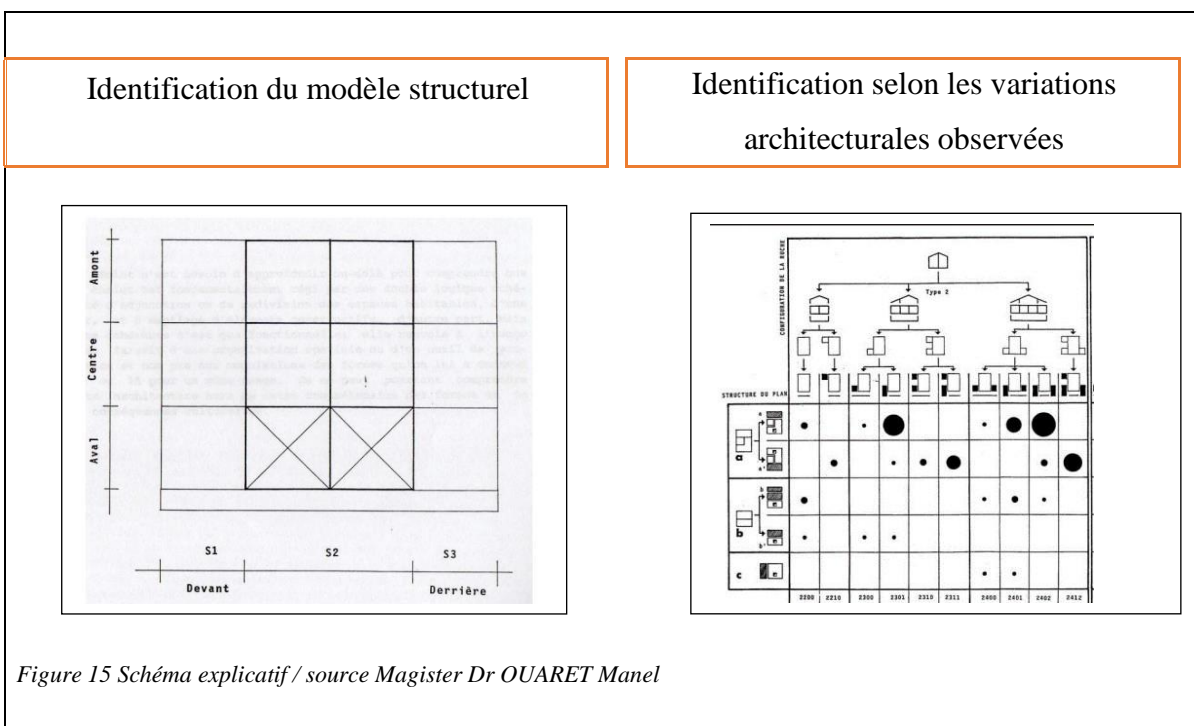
Identification du modèle structurel

Identification selon les variations architecturales observées

Amont

Centre

Aval

S1

S2

S3

Devant

Derrière

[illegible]

CONFIGURATION DE LA RUCHE

Type 2

STRUCTURE DU PLAN

a

b

c

2200 2210 2300 2301 2310 2311 2400 2401 2402 2412

Figure 15 Schéma explicatif / source Magister Dr OUARET Manel